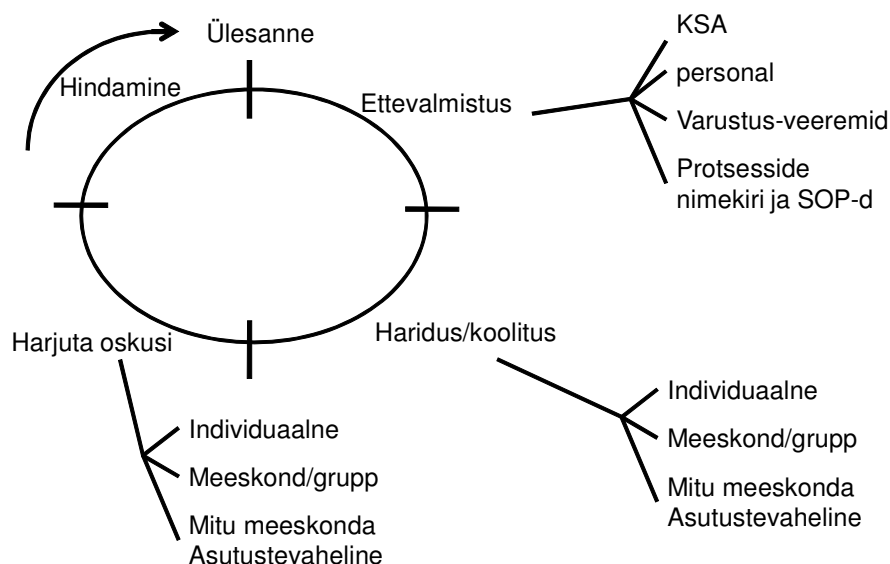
Ülesanne

Hindamine

Ettevalmistus

KSA

personal

Varustus-veeremid

Protsesside nimekiri ja SOP-d

Harjuta oskusi

Haridus/koolitus

Individuaalne

Meeskond/grupp

Mitu meeskonda
Asutustevaheline

Individuaalne

Meeskond/grupp

Mitu meeskonda
Asutustevaheline